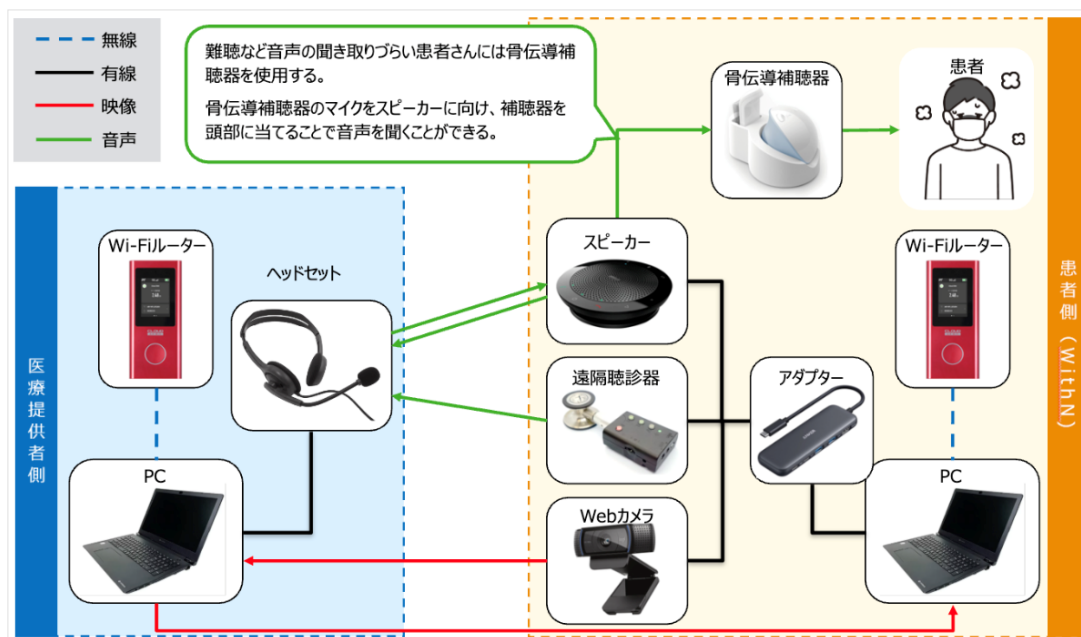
無線
有線
映像
音声

難聴など音声の聞き取りづらい患者さんには骨伝導補聴器を使用する。

骨伝導補聴器のマイクをスピーカーに向け、補聴器を頭部に当てることで音声を聞くことができる。

骨伝導補聴器

患者

医療提供者側

Wi-Fiルーター

ヘッドセット

PC

スピーカー

遠隔聴診器

Webカメラ

アダプター

Wi-Fiルーター

PC

患者側（WithN）